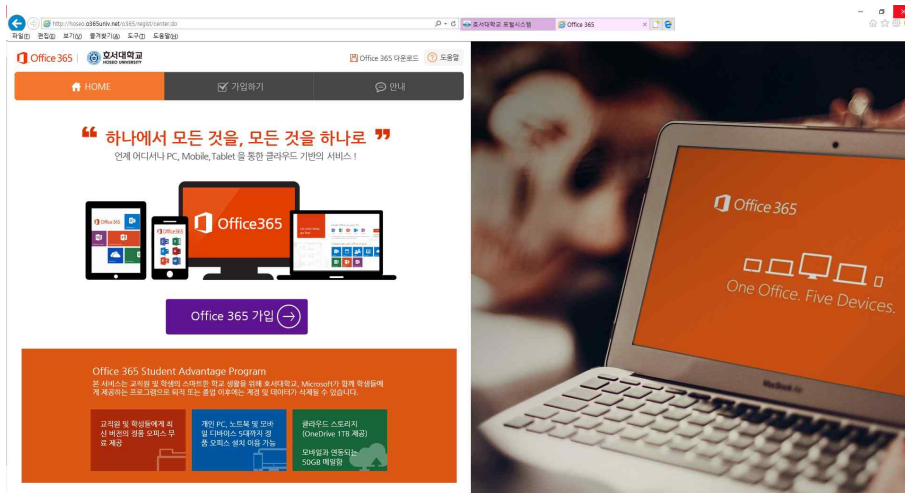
http://hoseo.o365univ.net/o365/regist/center.do

호서대학교 포털시스템
Office 365

파일(F) 편집(E) 보기(V) 즐겨찾기(A) 도구(T) 도움말(H)

Office 365 호서대학교 HOSEO UNIVERSITY

Office 365 다운로드 도움말

HOME 가입하기 안내

❝ 하나에서 모든 것을, 모든 것을 하나로 ❞

언제 어디서나 PC, Mobile, Tablet을 통한 클라우드 기반의 서비스 !

Office365

Office 365 가입

Office 365 Student Advantage Program

본 서비스는 교직원 및 학생의 스마트한 학교 생활을 위해 호서대학교, Microsoft가 함께 학생들에게 제공하는 프로그램으로 퇴직 또는 졸업 이후에는 계정 및 데이터가 삭제될 수 있습니다.

교직원 및 학생들에게 최신 버전의 정품 오피스 무료 제공

개인 PC, 노트북 및 모바일 디바이스 5대까지 정품 오피스 설치 이용 가능

클라우드 스토리지 (OneDrive 1TB 제공)

모바일과 연동되는 50GB 메일함

Office 365

One Office. Five Devices.

MacBook Air